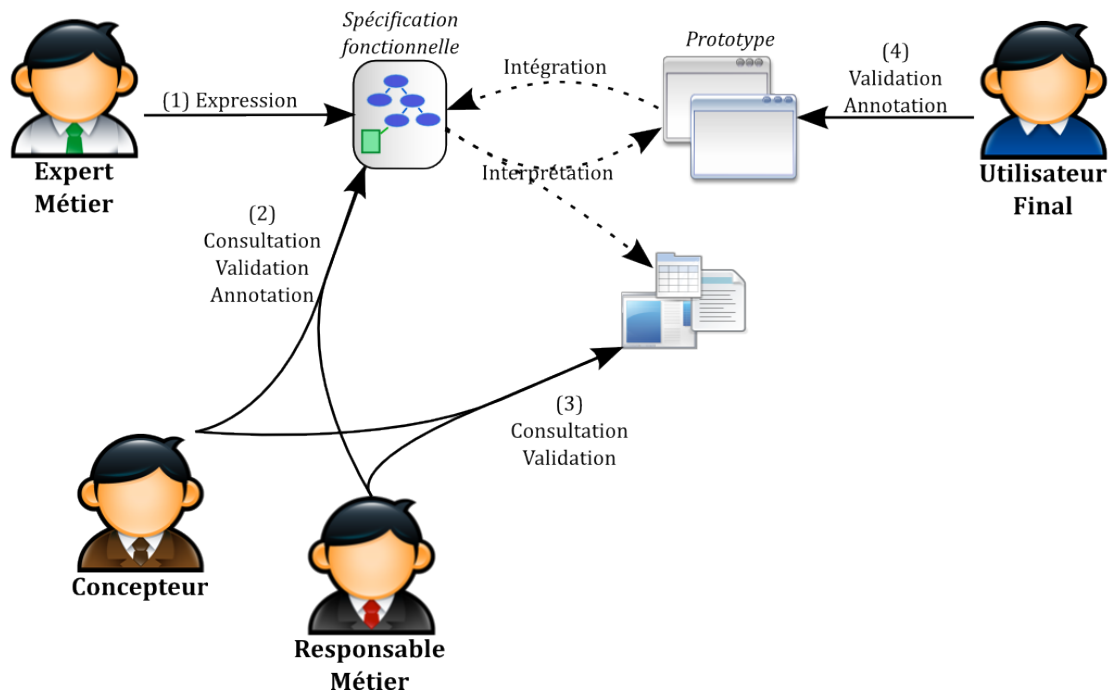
Spécification fonctionnelle

Prototype

(1) Expression

Intégration

Interprétation

(4) Validation Annotation

Expert Métier

Utilisateur Final

(2) Consultation Validation Annotation

(3) Consultation Validation

Concepteur

Responsable Métier